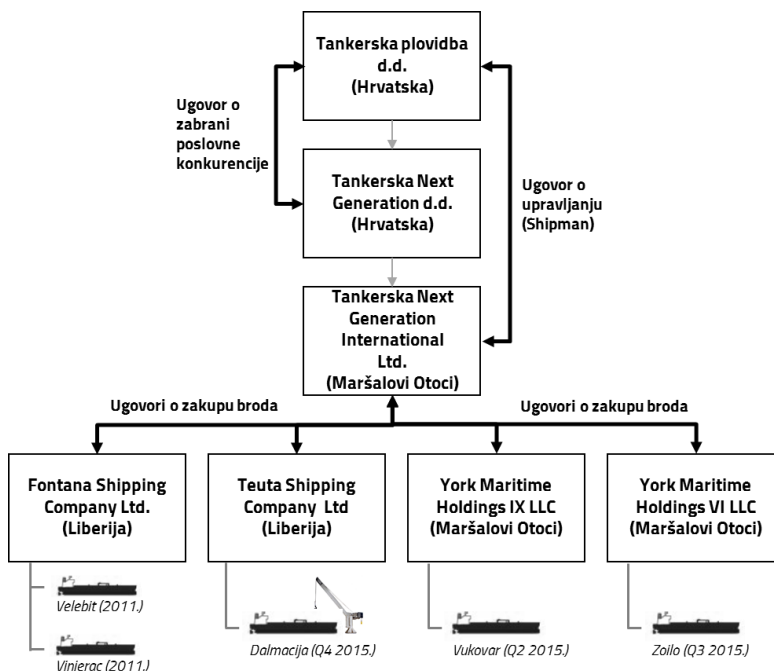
Tankerska plovidba d.d. (Hrvatska)

Ugovor o zabrani poslovne konkurencije

Tankerska Next Generation d.d. (Hrvatska)

Ugovor o upravljanju (Shipman)

Tankerska Next Generation International Ltd. (Maršalovi Otoci)

Ugovori o zakupu broda

Ugovori o zakupu broda

Fontana Shipping Company Ltd. (Liberija)

Teuta Shipping Company Ltd (Liberija)

York Maritime Holdings IX LLC (Maršalovi Otoci)

York Maritime Holdings VI LLC (Maršalovi Otoci)

Velebit (2011.)

Vinjerac (2011.)

Dalmacija (Q4 2015.)

Vukovar (Q2 2015.)

Zoilo (Q3 2015.)